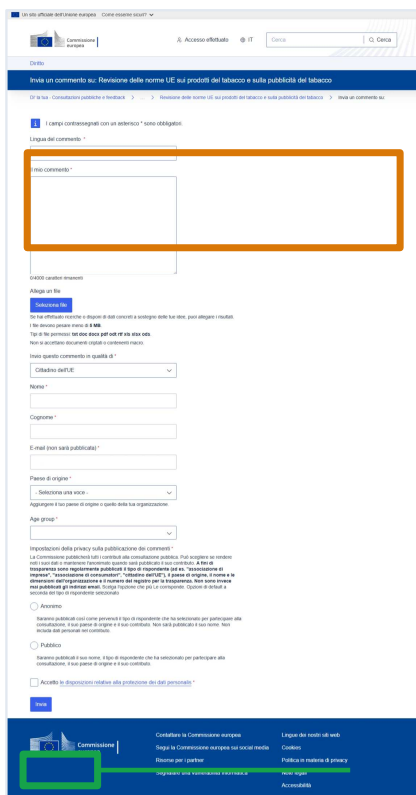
Un sito ufficiale dell'Unione europea Come esserne sicuri?

Commissione europea

Accesso effettuato IT Cerca Cerca

Diritto

Invia un commento su: Revisione delle norme UE sui prodotti del tabacco e sulla pubblicità del tabacco

Di' la tua - Consultazioni pubbliche e feedback > ... > Revisione delle norme UE sui prodotti del tabacco e sulla pubblicità del tabacco > Invia un commento su:

I campi contrassegnati con un asterisco * sono obbligatori.

Lingua del commento *

Il mio commento *

0/4000 caratteri rimanenti

Allega un file

Seleziona file

Se hai effettuato ricerche o disponi di dati concreti a sostegno delle tue idee, puoi allegare i risultati.

I file devono pesare meno di 5 MB.

Tipi di file permessi: txt doc docx pdf odt rtf xls xlsx ods.

Non si accettano documenti criptati o contenenti macro.

Invio questo commento in qualità di *

Cittadino dell'UE

Nome *

Cognome *

E-mail (non sarà pubblicata) *

Paese di origine *

- Seleziona una voce -

Aggiungere il tuo paese di origine o quello della tua organizzazione.

Age group *

Impostazioni della privacy sulla pubblicazione dei commenti *

La Commissione pubblicherà tutti i contributi alla consultazione pubblica. Puoi scegliere se rendere noti i tuoi dati o mantenere l'anonimato quando sarà pubblicato il tuo contributo. A fini di trasparenza sono regolarmente pubblicati il tipo di rispondente (ad es. "associazione di imprese", "associazione di consumatori", "cittadino dell'UE"), il paese di origine, il nome e le dimensioni dell'organizzazione e il numero del registro per la trasparenza. Non sono invece mai pubblicati gli indirizzi email. Scegli l'opzione che più ti corrisponde. Opzioni di default a seconda del tipo di rispondente selezionato

Anonimo

Saranno pubblicati così come pervenuti il tipo di rispondente che hai selezionato per partecipare alla consultazione, il tuo paese di origine e il tuo contributo. Non sarà pubblicato il tuo nome. Non includere dati personali nel contributo.

Pubblico

Saranno pubblicati il tuo nome, il tipo di rispondente che hai selezionato per partecipare alla consultazione, il tuo paese di origine e il tuo contributo.

Accetto le disposizioni relative alla protezione dei dati personali *

Invia

Commissione europea

Contattare la Commissione europea
Segui la Commissione europea sui social media
Risorse per i partner
Segnalare una vulnerabilità informatica

Lingue dei nostri siti web
Cookies
Politica in materia di privacy
Note legali
Accessibilità